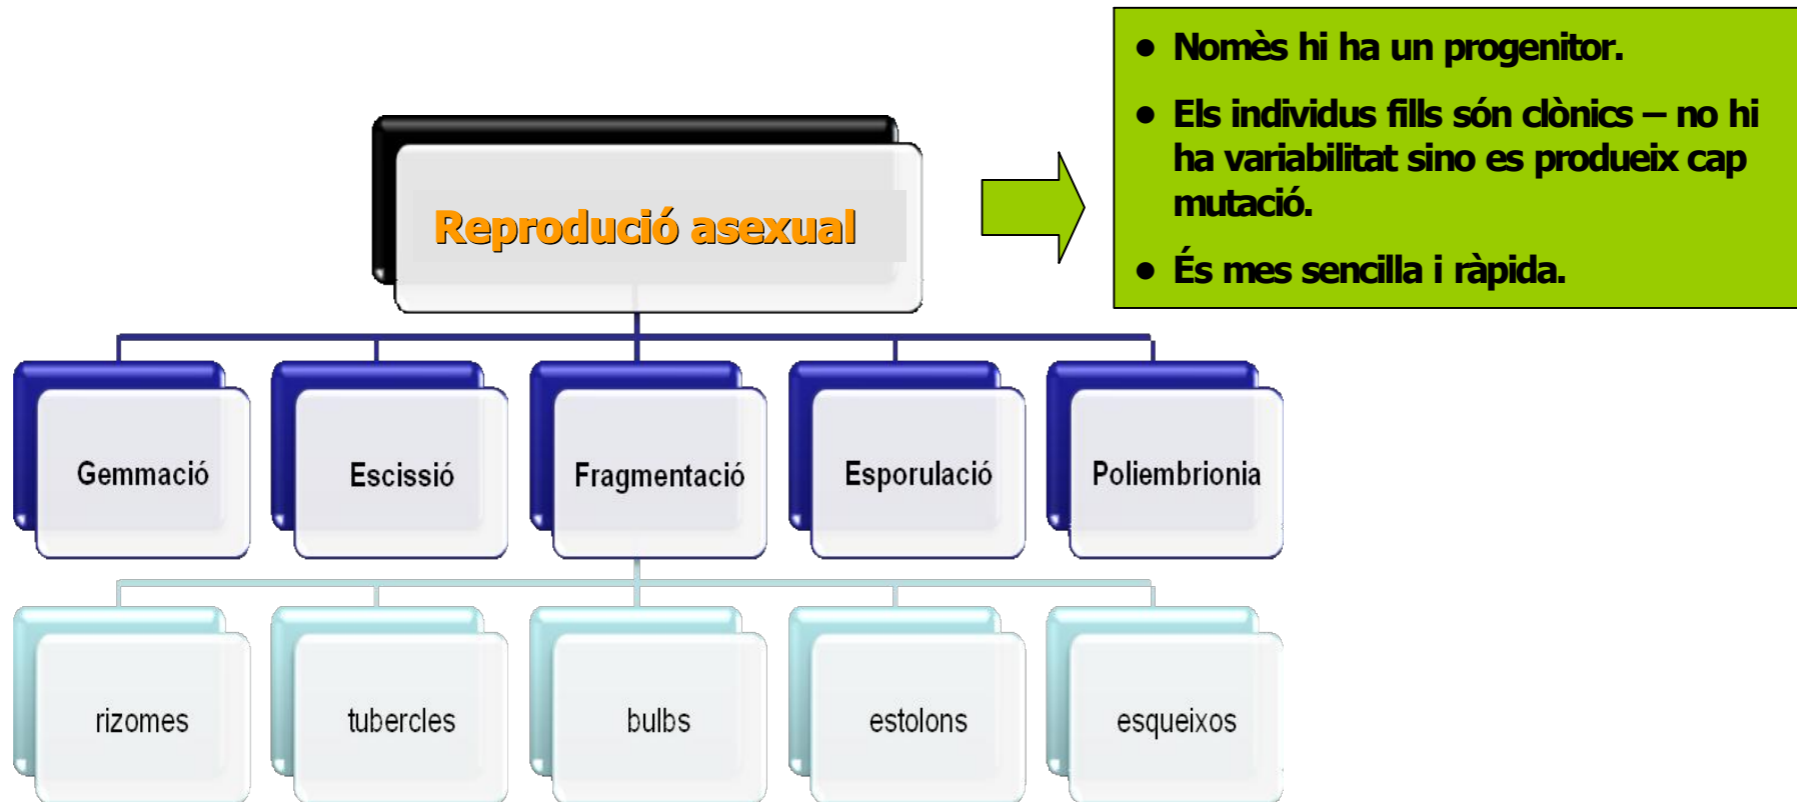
Reproducció asexual

- Només hi ha un progenitor.
- Els individus fills són clònics – no hi ha variabilitat sino es produeix cap mutació.
- És mes sencilla i ràpida.

Gemmació

Escissió

Fragmentació

Esporulació

Poliembrionia

rizomes

tubercles

bulbs

estolons

esqueixos